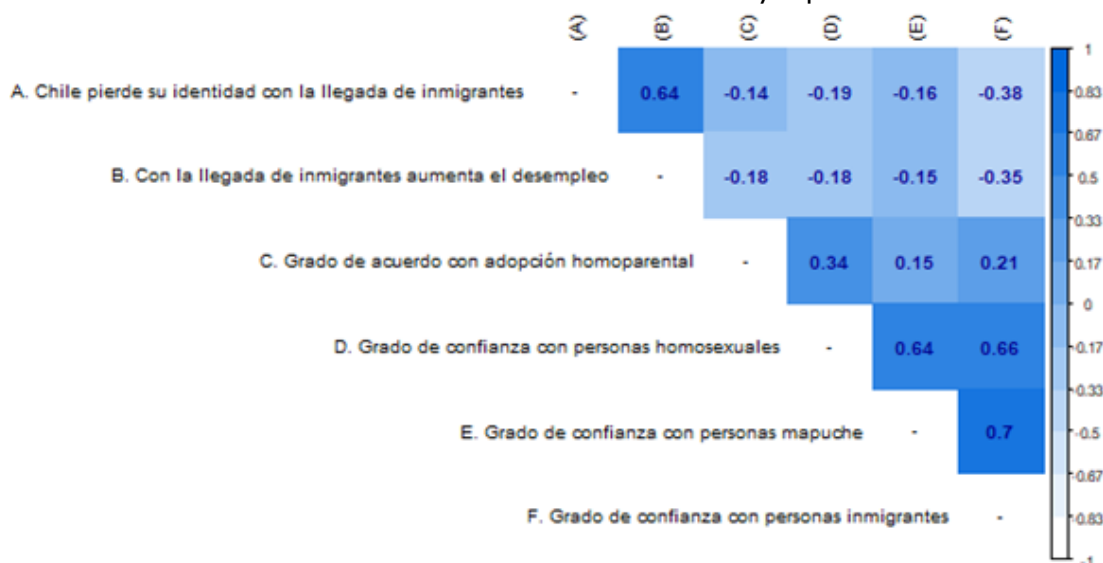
| | (A) | (B) | (C) | (D) | (E) | (F) |
|---|---|---|---|---|---|---|
| A. Chile pierde su identidad con la llegada de inmigrantes | - | 0.64 | -0.14 | -0.19 | -0.16 | -0.38 |
| B. Con la llegada de inmigrantes aumenta el desempleo | | - | -0.18 | -0.18 | -0.15 | -0.35 |
| C. Grado de acuerdo con adopción homoparental | | | - | 0.34 | 0.15 | 0.21 |
| D. Grado de confianza con personas homosexuales | | | | - | 0.64 | 0.66 |
| E. Grado de confianza con personas mapuche | | | | | - | 0.7 |
| F. Grado de confianza con personas inmigrantes | | | | | | - |

1
0.83
0.67
0.5
0.33
0.17
0
-0.17
-0.33
-0.5
-0.67
-0.83
-1